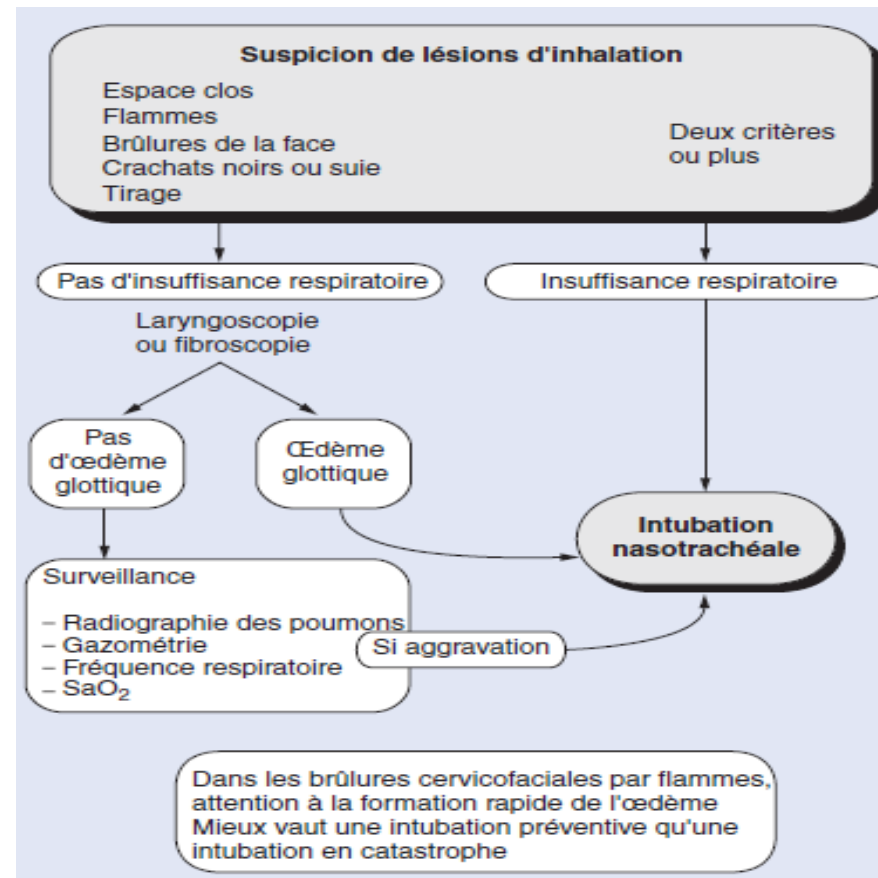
Suspicion de lésions d'inhalation

Espace clos
Flammes
Brûlures de la face
Crachats noirs ou suie
Tirage

Deux critères ou plus

Pas d'insuffisance respiratoire

Insuffisance respiratoire

Laryngoscopie ou fibroscopie

Pas d'œdème glottique

Œdème glottique

Intubation nasotrachéale

Surveillance

– Radiographie des poumons
– Gazométrie
– Fréquence respiratoire
– $SaO_2$

Si aggravation

Dans les brûlures cervicofaciales par flammes, attention à la formation rapide de l'œdème
Mieux vaut une intubation préventive qu'une intubation en catastrophe